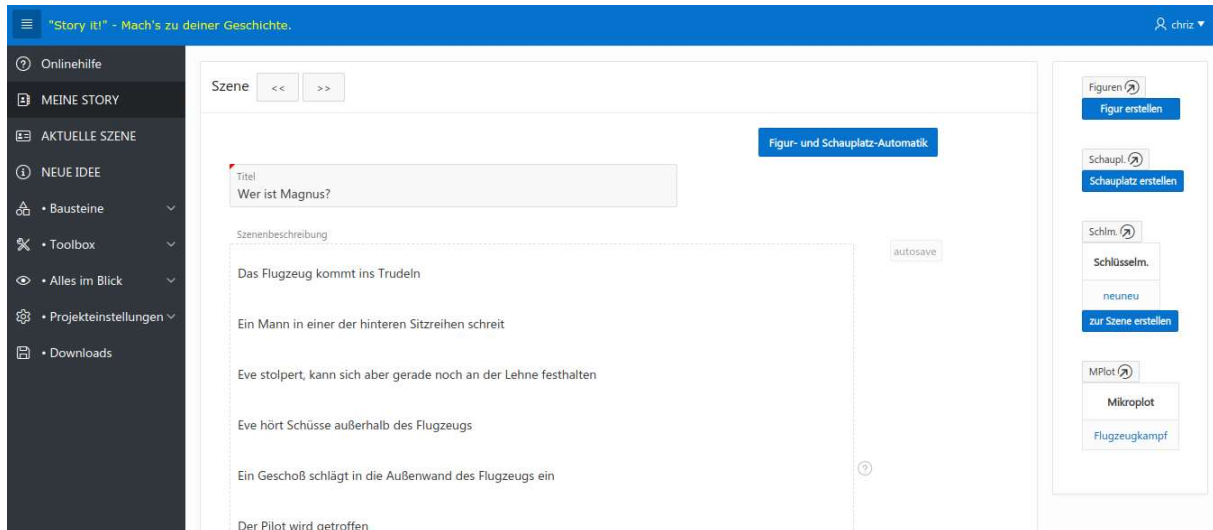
"Story it!" - Mach's zu deiner Geschichte.

chriz

Onlinehilfe
MEINE STORY
AKTUELLE SZENE
NEUE IDEE
• Bausteine
• Toolbox
• Alles im Blick
• Projekteinstellungen
• Downloads

Szene << >>

Figur- und Schauplatz-Automatik

Titel
Wer ist Magnus?

Szenenbeschreibung

autosave

Das Flugzeug kommt ins Trudeln

Ein Mann in einer der hinteren Sitzreihen schreit

Eve stolpert, kann sich aber gerade noch an der Lehne festhalten

Eve hört Schüsse außerhalb des Flugzeugs

Ein Geschoß schlägt in die Außenwand des Flugzeugs ein

Der Pilot wird getroffen

Figuren
Figur erstellen

Schaupl.
Schauplatz erstellen

Schlm.
Schlüsselm.
neuneu
zur Szene erstellen

MPlot
Mikroplot
Flugzeugkampf